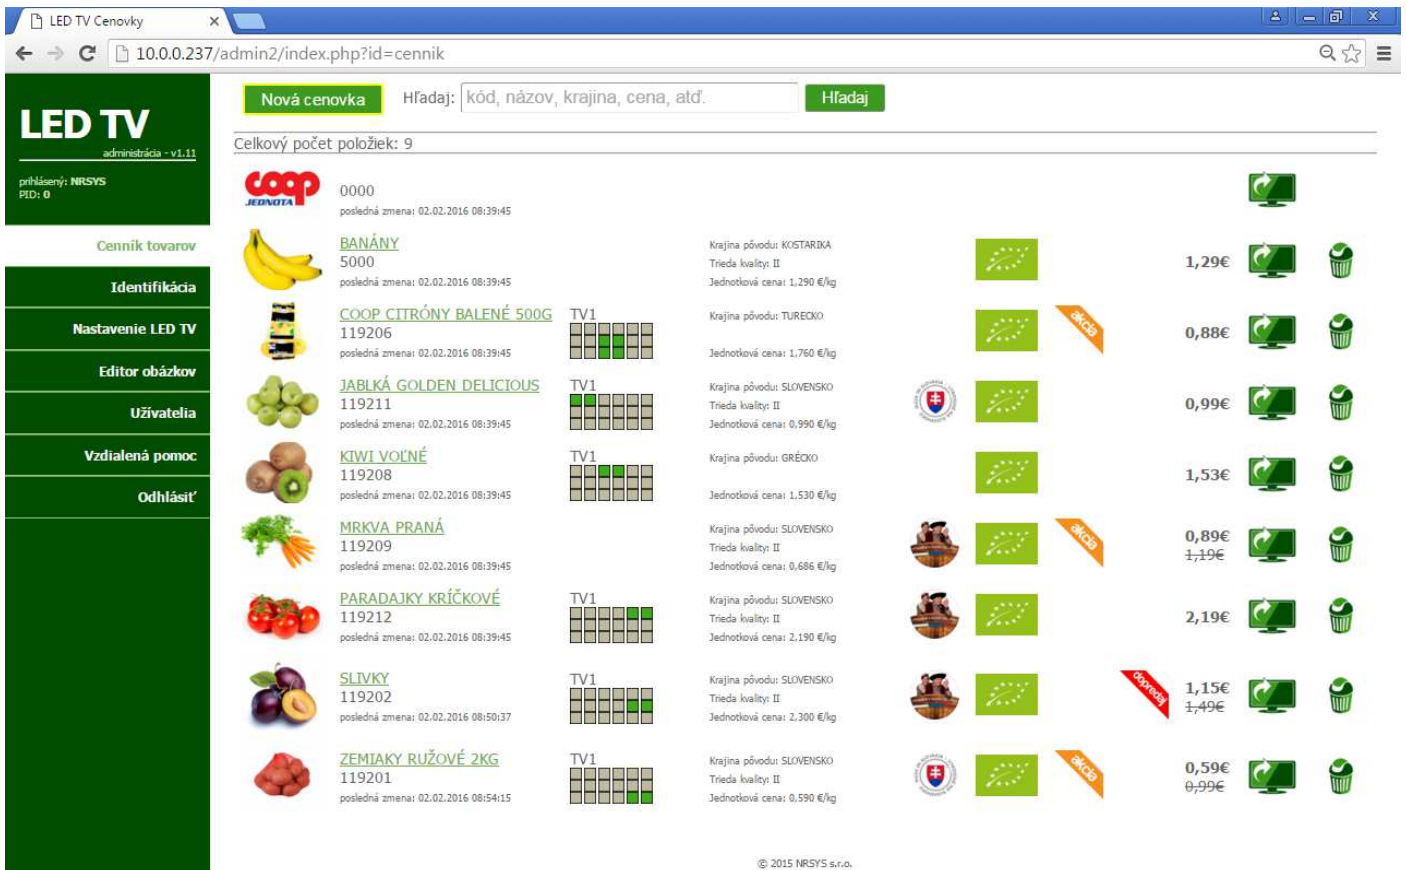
LED TV Cenovky

10.0.0.237/admin2/index.php?id=cennik

LED TV
administrácia - v1.11

prihlásený: NRSYS
PID: 0

Cenník tovarov
Identifikácia
Nastavenie LED TV
Editor obázkov
Užívatelia
Vzdialená pomoc
Odhlásiť

Nová cenovka Hľadaj: kód, názov, krajina, cena, atď. Hľadaj

Celkový počet položiek: 9

coop JEDNOTA
0000
posledná zmena: 02.02.2016 08:39:45

BANÁNY
5000
posledná zmena: 02.02.2016 08:39:45
Krajina pôvodu: KOSTARIKA
Trieda kvality: II
Jednotková cena: 1,290 €/kg
1,29€

COOP CITRÓNY BALENÉ 500G
119206
posledná zmena: 02.02.2016 08:39:45
TV1
Krajina pôvodu: TURECKO
Jednotková cena: 1,760 €/kg
akcia
0,88€

JABLKÁ GOLDEN DELICIOUS
119211
posledná zmena: 02.02.2016 08:39:45
TV1
Krajina pôvodu: SLOVENSKO
Trieda kvality: II
Jednotková cena: 0,990 €/kg
0,99€

KIWI VOĽNÉ
119208
posledná zmena: 02.02.2016 08:39:45
TV1
Krajina pôvodu: GRÉCKO
Jednotková cena: 1,530 €/kg
1,53€

MRKVA PRANÁ
119209
posledná zmena: 02.02.2016 08:39:45
Krajina pôvodu: SLOVENSKO
Trieda kvality: II
Jednotková cena: 0,686 €/kg
akcia
0,89€
1,19€

PARADAJKY KRÍČKOVÉ
119212
posledná zmena: 02.02.2016 08:39:45
TV1
Krajina pôvodu: SLOVENSKO
Trieda kvality: II
Jednotková cena: 2,190 €/kg
2,19€

SLIVKY
119202
posledná zmena: 02.02.2016 08:50:37
TV1
Krajina pôvodu: SLOVENSKO
Trieda kvality: II
Jednotková cena: 2,300 €/kg
doprredaj
1,15€
1,49€

ZEMIAKY RUŽOVÉ 2KG
119201
posledná zmena: 02.02.2016 08:54:15
TV1
Krajina pôvodu: SLOVENSKO
Trieda kvality: II
Jednotková cena: 0,590 €/kg
akcia
0,59€
0,99€

© 2015 NRSYS s.r.o.